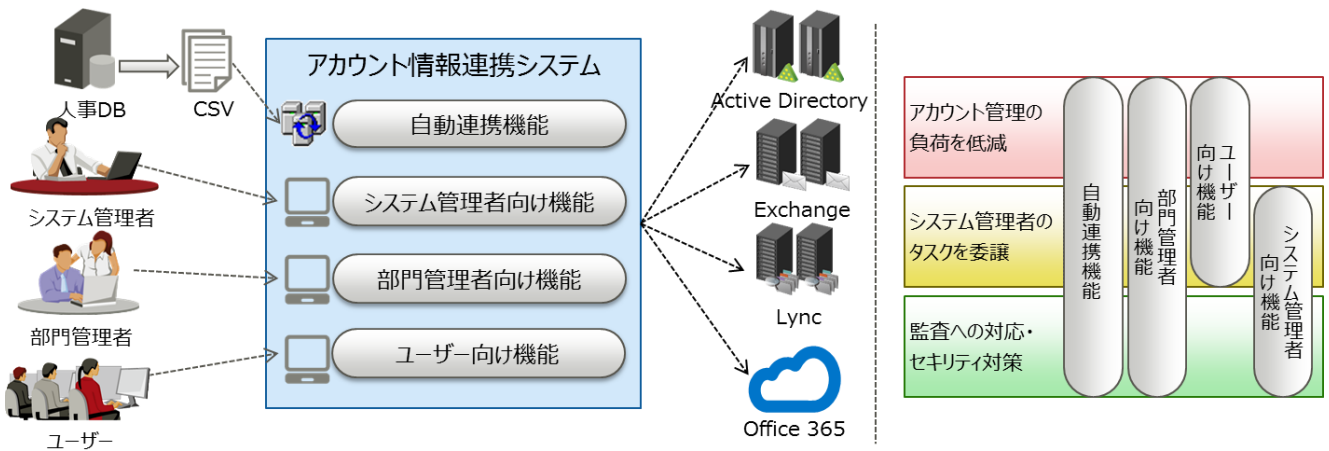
人事DB

CSV

システム管理者

部門管理者

ユーザー

アカウント情報連携システム

自動連携機能

システム管理者向け機能

部門管理者向け機能

ユーザー向け機能

Active Directory

Exchange

Lync

Office 365

アカウント管理の負荷を低減

システム管理者のタスクを委譲

監査への対応・セキリティ対策

自動連携機能

部門管理者向け機能

ユーザー向け機能

システム管理者向け機能